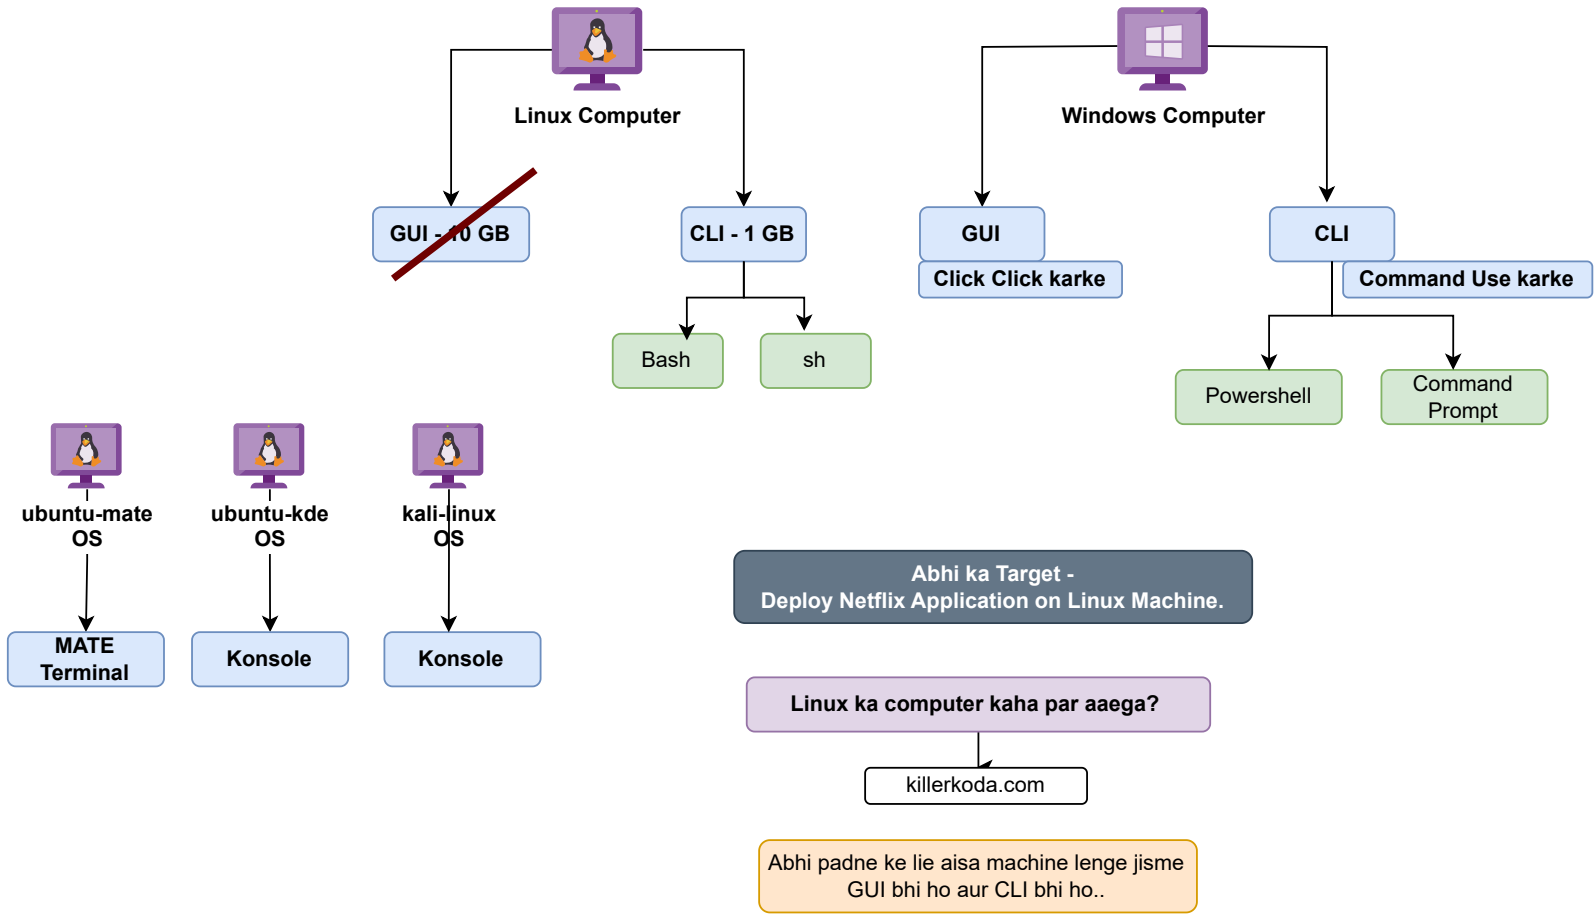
Linux Computer

GUI - 10 GB

CLI - 1 GB

Bash

sh

Windows Computer

GUI

Click Click karke

CLI

Command Use karke

Powershell

Command Prompt

ubuntu-mate OS

MATE Terminal

ubuntu-kde OS

Konsole

kali-linux OS

Konsole

Abhi ka Target -
Deploy Netflix Application on Linux Machine.

Linux ka computer kaha par aaega?

killerkoda.com

Abhi padne ke lie aisa machine lenge jisme GUI bhi ho aur CLI bhi ho..